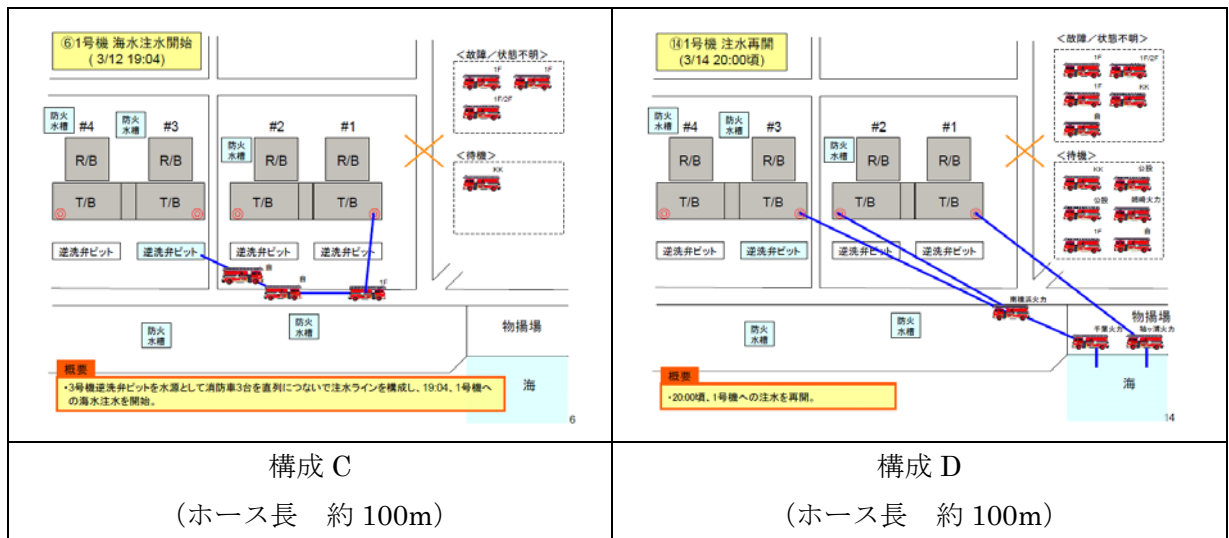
| ⑥1号機 海水注水開始 (3/12 19:04)<br><故障／状態不明><br>1F 1F 1F/2F<br><待機><br>KK<br>防火水槽 #4 防火水槽 #3 防火水槽 #2 #1<br>R/B R/B R/B R/B<br>T/B T/B T/B T/B<br>逆洗弁ピット 逆洗弁ピット 逆洗弁ピット 逆洗弁ピット<br>自 1F<br>防火水槽 防火水槽 物揚場 海<br>概要<br>・3号機逆洗弁ピットを水源として消防車3台を直列につないで注水ラインを構成し、19:04、1号機への海水注水を開始。<br>6 | ⑭1号機 注水再開 (3/14 20:00頃)<br><故障／状態不明><br>1F 1F/2F 1F KK 自<br><待機><br>KK 公設 公設 柏崎火力 1F 自<br>防火水槽 #4 防火水槽 #3 防火水槽 #2 #1<br>R/B R/B R/B R/B<br>T/B T/B T/B T/B<br>逆洗弁ピット 逆洗弁ピット 逆洗弁ピット 逆洗弁ピット<br>南横浜火力 千葉火力 袖ヶ浦火力<br>防火水槽 防火水槽 物揚場 海<br>概要<br>・20:00頃、1号機への注水を再開。<br>14 |
|---|---|
| 構成 C<br>（ホース長　約 100m） | 構成 D<br>（ホース長　約 100m） |